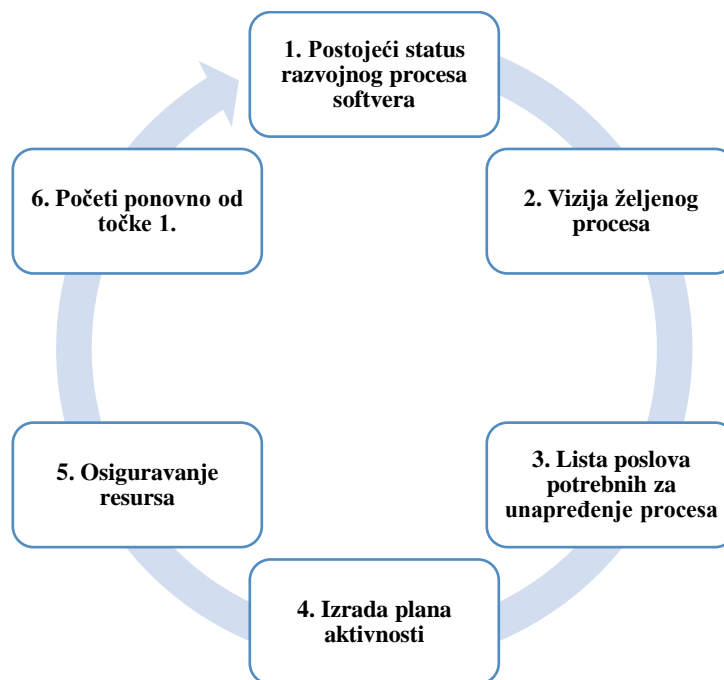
1. Postojeći status razvojnog procesa softvera

2. Vizija željenog procesa

3. Lista poslova potrebnih za unapređenje procesa

4. Izrada plana aktivnosti

5. Osiguravanje resursa

6. Početi ponovno od točke 1.